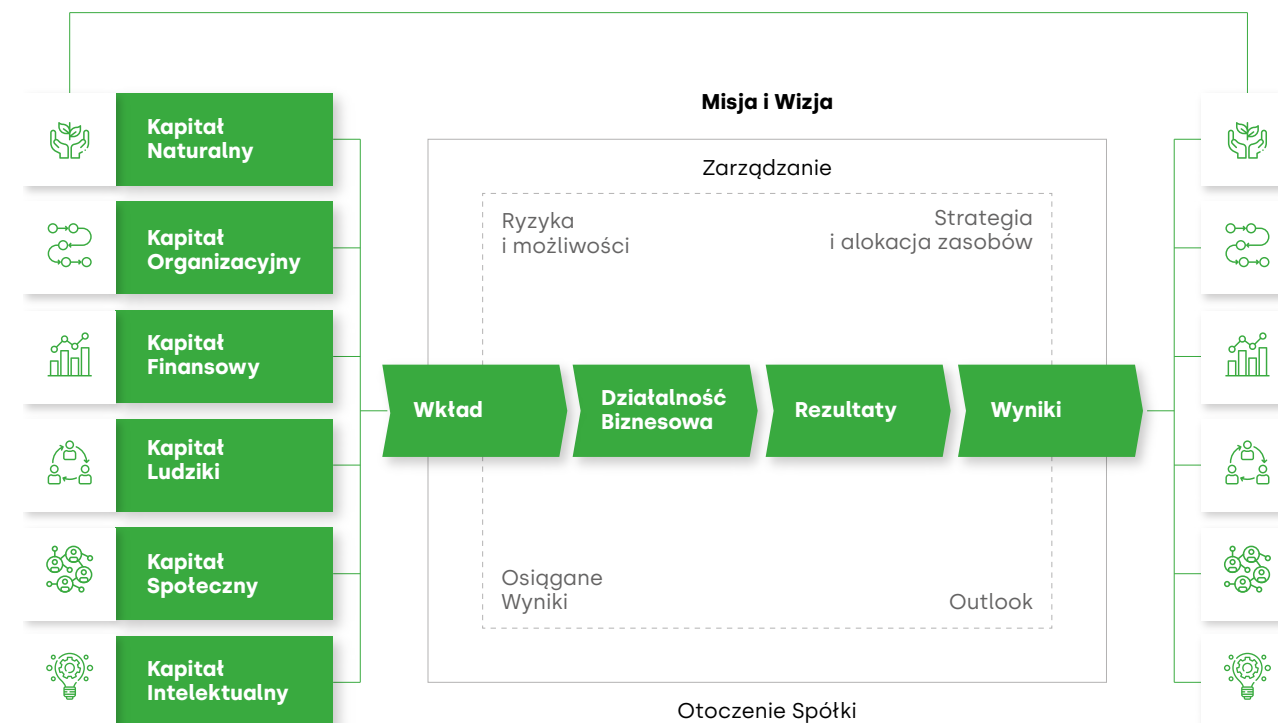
Kapitał Naturalny

Kapitał Organizacyjny

Kapitał Finansowy

Kapitał Ludziki

Kapitał Społeczny

Kapitał Intelektualny

Misja i Wizja

Zarządzanie

Ryzyka i możliwości

Strategia i alokacja zasobów

Wkład

Działalność Biznesowa

Rezultaty

Wyniki

Osiągane Wyniki

Outlook

Otoczenie Spółki